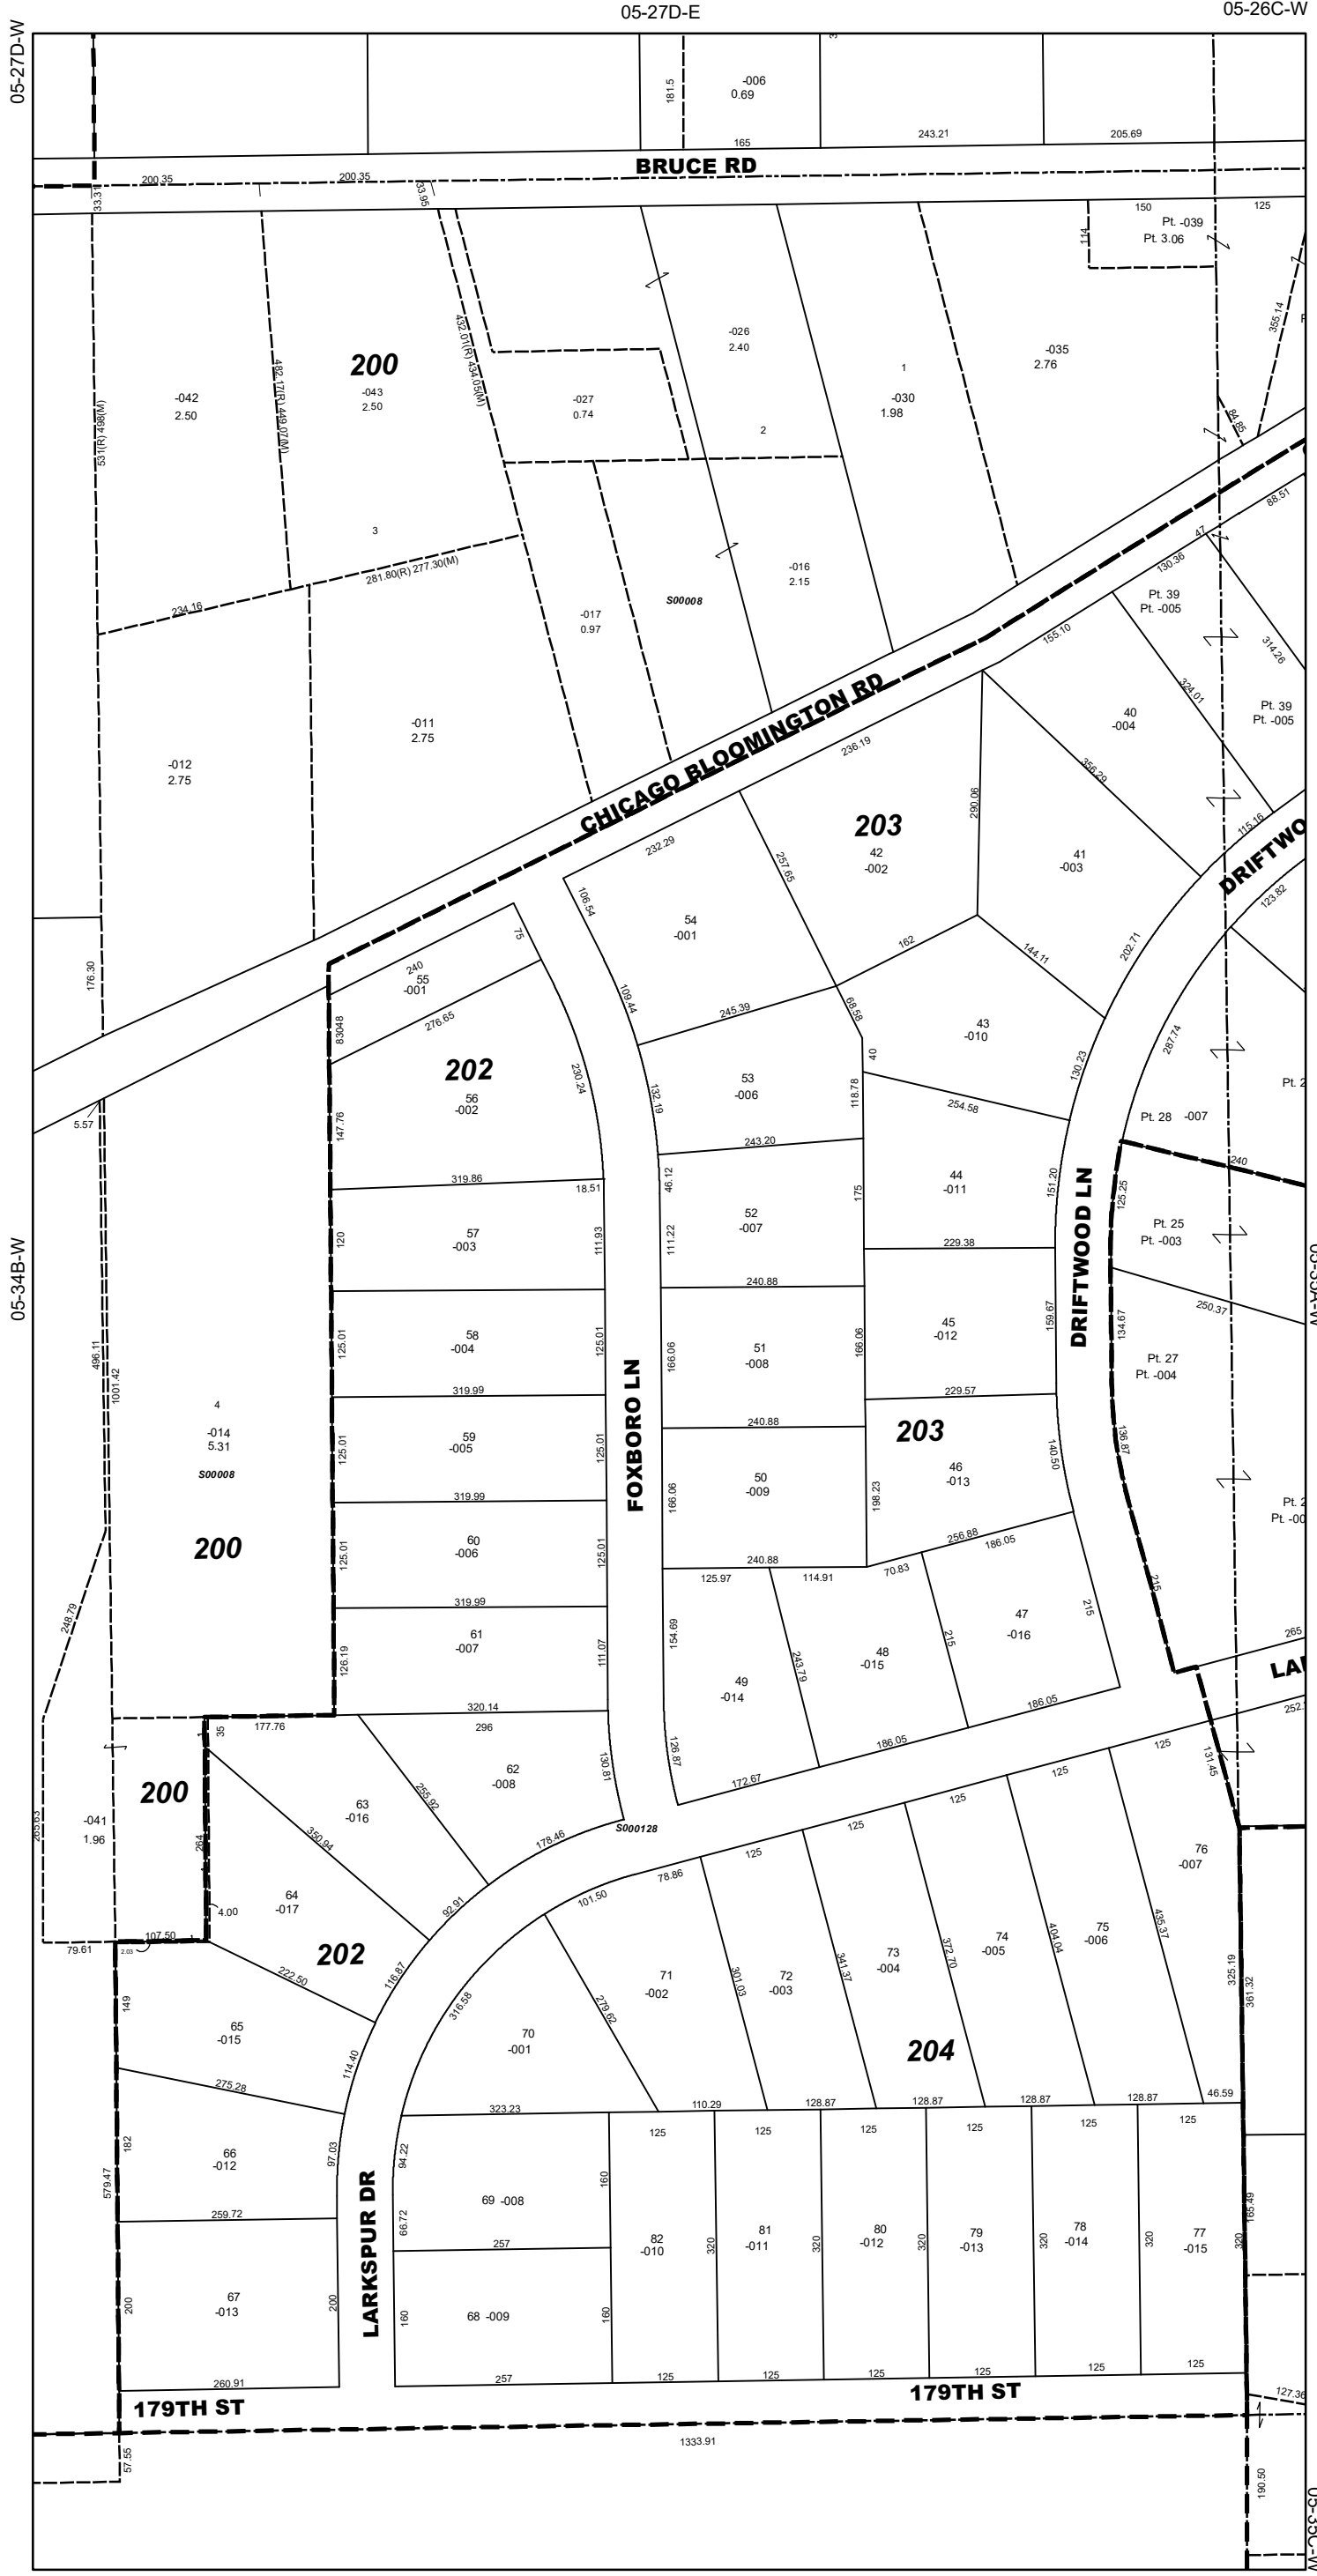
05-27D-E
05-26C-W
05-27D-W
05-34B-W
181.5
-006
0.69
165
243.21
205.69
BRUCE RD
200.35
200.35
33.31
33.95
150
125
Pt. -039
Pt. 3.06
114
355.14
200
-042
2.50
-043
2.50
482.17(R) 449.07(M)
432.01(R) 434.05(M)
531(R) 498(M)
-027
0.74
-026
2.40
2
1
-030
1.98
-035
2.76
84.85
3
281.80(R) 277.30(M)
234.16
-017
0.97
S00008
-016
2.15
88.51
47
130.36
Pt. 39
Pt. -005
314.26
155.10
324.01
Pt. 39
Pt. -005
-011
2.75
-012
2.75
CHICAGO BLOOMINGTON RD
236.19
40
-004
356.29
290.06
203
42
-002
41
-003
115.16
DRIFTWO
232.29
257.65
106.54
54
-001
123.82
176.30
240
55
-001
75
162
144.11
202.71
276.65
83048
245.39
109.44
68.58
43
-010
287.74
202
230.24
53
-006
40
130.23
5.57
56
-002
147.76
132.19
118.78
254.58
Pt. 28 -007
Pt. 2
243.20
240
319.86
18.51
46.12
175
44
-011
151.20
57
-003
120
111.93
111.22
52
-007
229.38
125.25
Pt. 25
Pt. -003
DRIFTWOOD LN
240.88
250.37
58
-004
125.01
125.01
166.06
51
-008
166.06
45
-012
159.67
134.67
Pt. 27
Pt. -004
496.11
1001.42
FOXBORO LN
319.99
229.57
240.88
4
-014
5.31
S00008
59
-005
125.01
125.01
203
140.50
136.87
50
-009
166.06
198.23
46
-013
Pt. 2
Pt. -00
319.99
256.88
186.05
200
60
-006
125.01
125.01
240.88
248.79
125.97
114.91
70.83
215
319.99
47
-016
215
61
-007
126.19
111.07
154.69
243.79
48
-015
215
49
-014
265
LA
320.14
186.05
252.
35
177.76
296
62
-008
130.81
126.87
186.05
125
131.45
63
-016
255.92
172.67
125
200
350.94
125
-041
1.96
265.03
264
178.46
S000128
125
76
-007
78.86
125
64
-017
4.00
92.91
101.50
79.61
2.03
107.50
202
222.50
116.87
71
-002
301.03
72
-003
341.37
73
-004
372.70
74
-005
404.04
75
-006
435.37
325.19
361.32
149
316.58
279.62
65
-015
70
-001
114.40
204
275.28
323.23
110.29
128.87
128.87
128.87
128.87
46.59
182
66
-012
97.03
94.22
125
125
125
125
125
125
579.47
160
69 -008
LARKSPUR DR
66.72
165.49
259.72
257
82
-010
320
81
-011
320
80
-012
320
79
-013
320
78
-014
320
77
-015
320
200
67
-013
200
160
68 -009
160
260.91
257
125
125
125
125
125
125
179TH ST
179TH ST
127.36
57.55
1333.91
190.50
05-35A-W
05-35C-W